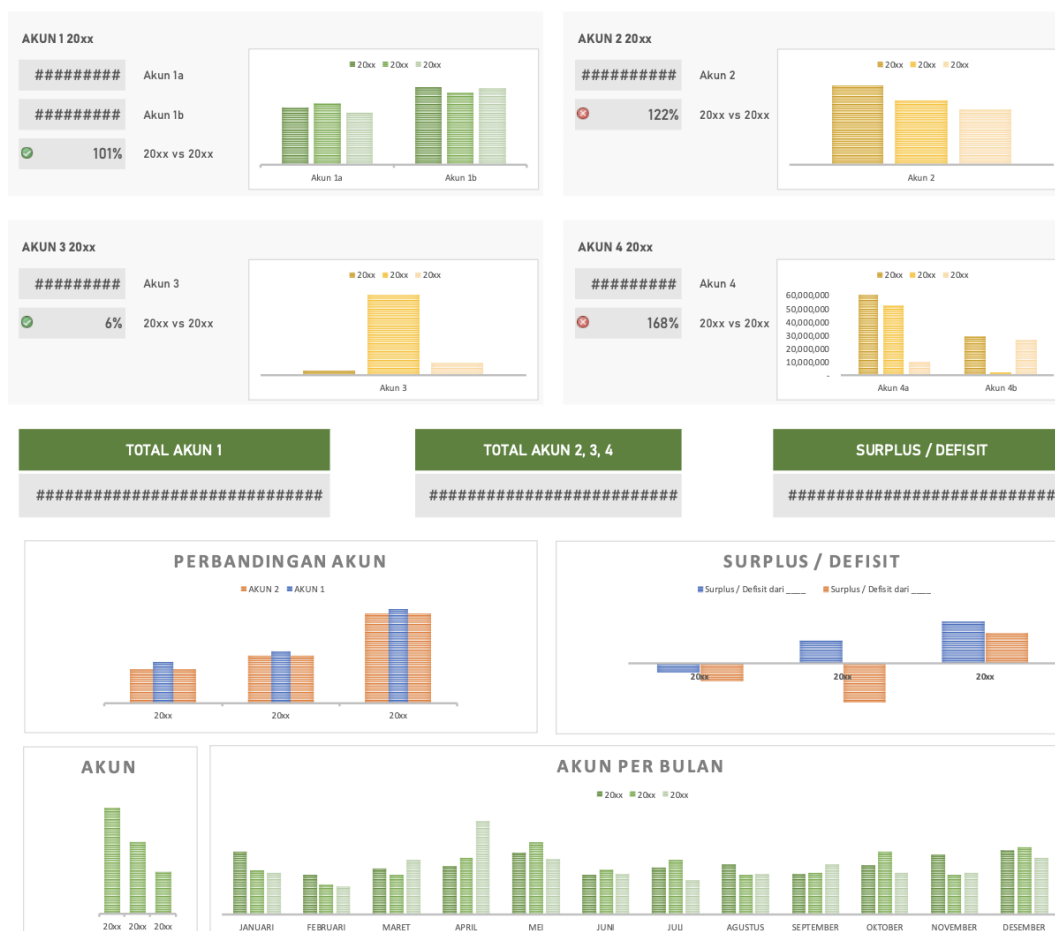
AKUN 1 20xx

######### Akun 1a

######### Akun 1b

101% 20xx vs 20xx

20xx 20xx 20xx

Akun 1a Akun 1b

AKUN 2 20xx

######### Akun 2

122% 20xx vs 20xx

20xx 20xx 20xx

Akun 2

AKUN 3 20xx

######### Akun 3

6% 20xx vs 20xx

20xx 20xx 20xx

Akun 3

AKUN 4 20xx

######### Akun 4

168% 20xx vs 20xx

20xx 20xx 20xx

60,000,000
50,000,000
40,000,000
30,000,000
20,000,000
10,000,000
-

Akun 4a Akun 4b

TOTAL AKUN 1

##############################

TOTAL AKUN 2, 3, 4

##############################

SURPLUS / DEFISIT

##############################

PERBANDINGAN AKUN

AKUN 2 AKUN 1

20xx 20xx 20xx

SURPLUS / DEFISIT

Surplus / Defisit dari ____ Surplus / Defisit dari ____

20xx 20xx 20xx

AKUN

20xx 20xx 20xx

AKUN PER BULAN

20xx 20xx 20xx

JANUARI FEBRUARI MARET APRIL MEI JUNI JULI AGUSTUS SEPTEMBER OKTOBER NOVEMBER DESEMBER